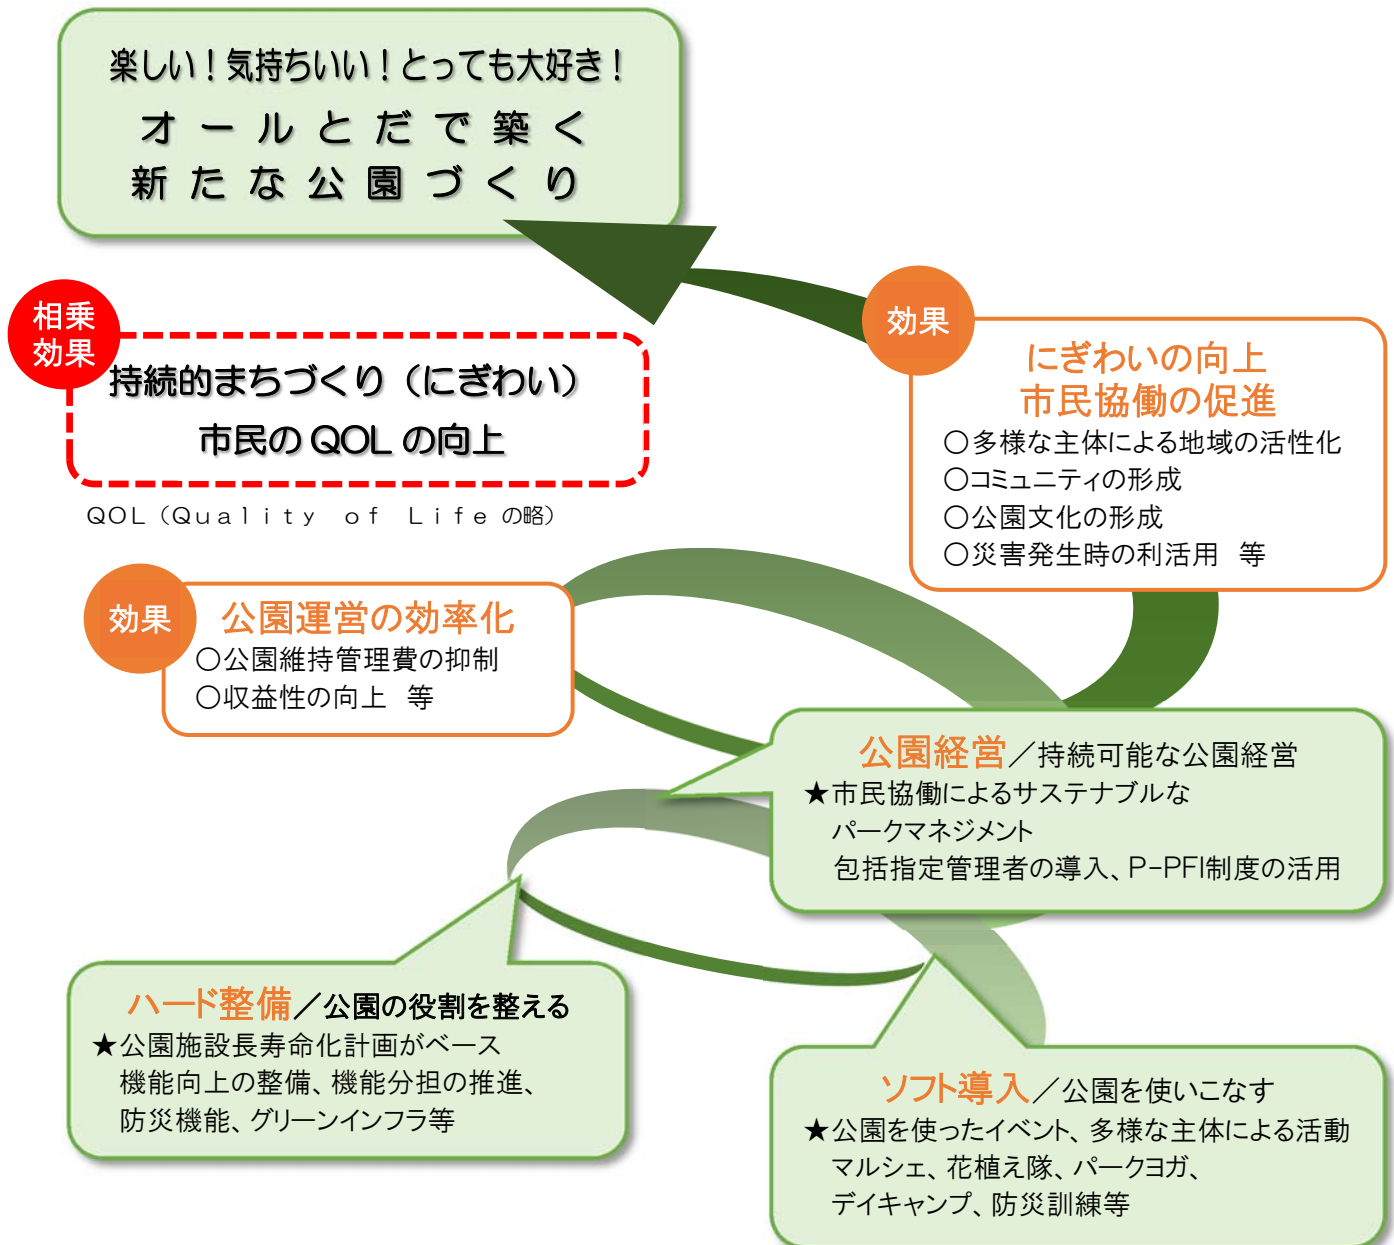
楽しい！気持ちいい！とっても大好き！
オールとだで築く
新たな公園づくり

相乗効果

持続的まちづくり（にぎわい）
市民のQOLの向上

QOL（Quality of Life の略）

効果
にぎわいの向上
市民協働の促進
〇多様な主体による地域の活性化
〇コミュニティの形成
〇公園文化の形成
〇災害発生時の利活用　等

効果
公園運営の効率化
〇公園維持管理費の抑制
〇収益性の向上　等

公園経営／持続可能な公園経営
★市民協働によるサステナブルな
パークマネジメント
包括指定管理者の導入、P-PFI制度の活用

ハード整備／公園の役割を整える
★公園施設長寿命化計画がベース
機能向上の整備、機能分担の推進、
防災機能、グリーンインフラ等

ソフト導入／公園を使いこなす
★公園を使ったイベント、多様な主体による活動
マルシェ、花植え隊、パークヨガ、
デイキャンプ、防災訓練等